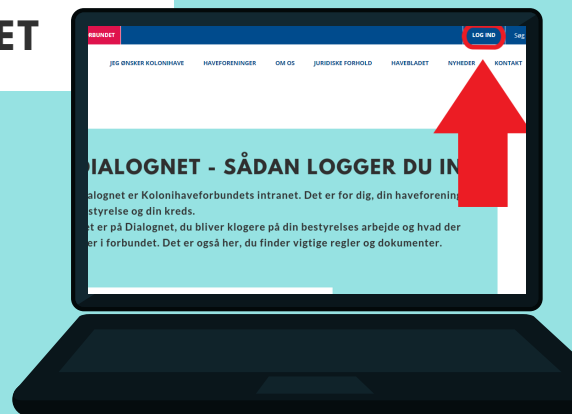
ET

FORBUNDET

LOG IND

Søg

JEG ØNSKER KOLONIHAVE HAVEFORENINGER OM OS JURIDISKE FORHOLD HAVEBLADET NYHEDER KONTAKT

DIALOGNET - SÅDAN LOGGER DU IN

ialognet er Kolonihaveforbundets intranet. Det er for dig, din haveforening estyrelse og din kreds.

et er på Dialognet, du bliver klogere på din bestyrelses arbejde og hvad der er i forbundet. Det er også her, du finder vigtige regler og dokumenter.